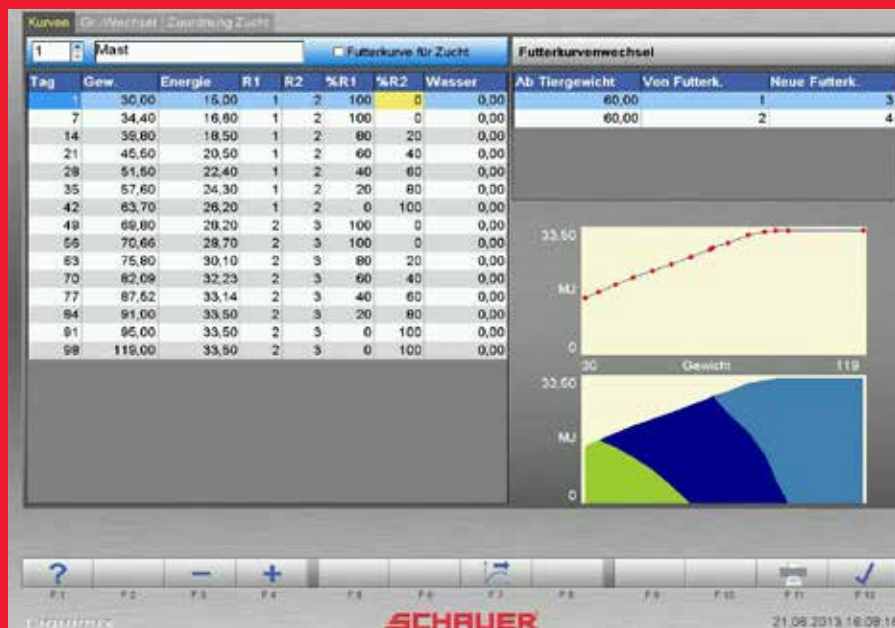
Kurven | Gr.-Wechsel | Zuordnung Zucht

1 | Mast | Futterkurve für Zucht

| Tag | Gew. | Energie | R1 | R2 | %R1 | %R2 | Wasser |
|---|---|---|---|---|---|---|---|
| 1 | 30,00 | 15,00 | 1 | 2 | 100 | 0 | 0,00 |
| 7 | 34,40 | 16,60 | 1 | 2 | 100 | 0 | 0,00 |
| 14 | 39,80 | 18,50 | 1 | 2 | 80 | 20 | 0,00 |
| 21 | 45,60 | 20,50 | 1 | 2 | 60 | 40 | 0,00 |
| 28 | 51,50 | 22,40 | 1 | 2 | 40 | 60 | 0,00 |
| 35 | 57,60 | 24,30 | 1 | 2 | 20 | 80 | 0,00 |
| 42 | 63,70 | 26,20 | 1 | 2 | 0 | 100 | 0,00 |
| 49 | 69,80 | 28,20 | 2 | 3 | 100 | 0 | 0,00 |
| 56 | 70,66 | 28,70 | 2 | 3 | 100 | 0 | 0,00 |
| 63 | 75,80 | 30,10 | 2 | 3 | 80 | 20 | 0,00 |
| 70 | 82,09 | 32,23 | 2 | 3 | 60 | 40 | 0,00 |
| 77 | 87,52 | 33,14 | 2 | 3 | 40 | 60 | 0,00 |
| 84 | 91,00 | 33,50 | 2 | 3 | 20 | 80 | 0,00 |
| 91 | 95,00 | 33,50 | 2 | 3 | 0 | 100 | 0,00 |
| 98 | 119,00 | 33,50 | 2 | 3 | 0 | 100 | 0,00 |

Futterkurvenwechsel

| Ab Tiergewicht | Von Futterk. | Neue Futterk. |
|---|---|---|
| 60,00 | 1 | 3 |
| 60,00 | 2 | 4 |

33,50
MJ
0
30 Gewicht 119

33,50
MJ
0

? F 1 | F 2 | − F 3 | + F 4 | F 5 | F 6 | F 7 | F 8 | F 9 | F 10 | F 11 | ✓ F 12

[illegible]
SCHAUER
21.06.2013 16:09:1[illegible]